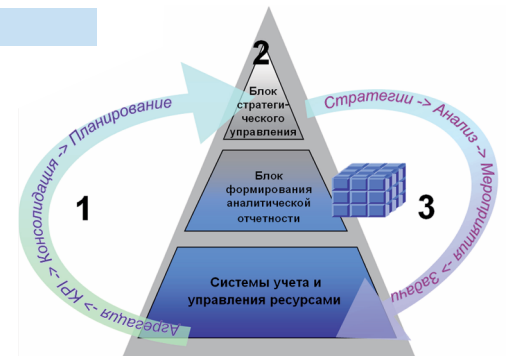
2

Блок стратегического управления

Блок формирования аналитической отчетности

Системы учета и управления ресурсами

1

3

Агрегация -> KPI -> Консолидация -> Планирование

Стратегии -> Анализ -> Мероприятия -> Задачи